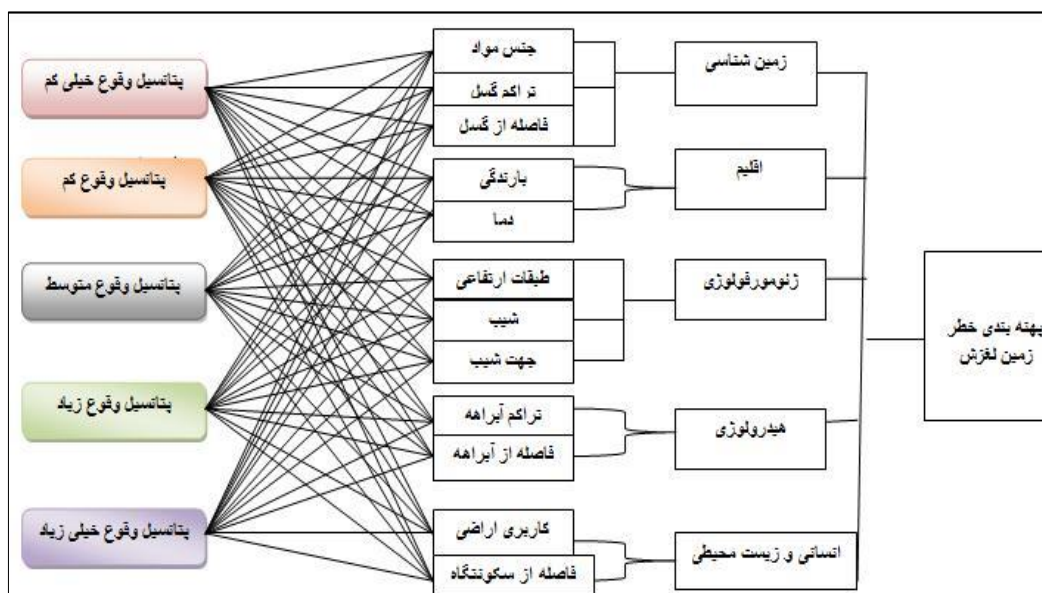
پهنه بندی خطر زمین لغزش

زمین شناسی
اقلیم
ژئومورفولوژی
هیدرولوژی
انسانی و زیست محیطی

جنس مواد
تراکم گسل
فاصله از گسل
بارندگی
دما
طبقات ارتفاعی
شیب
جهت شیب
تراکم آبراهه
فاصله از آبراهه
کاربری اراضی
فاصله از سکونتگاه

پتانسیل وقوع خیلی کم
پتانسیل وقوع کم
پتانسیل وقوع متوسط
پتانسیل وقوع زیاد
پتانسیل وقوع خیلی زیاد